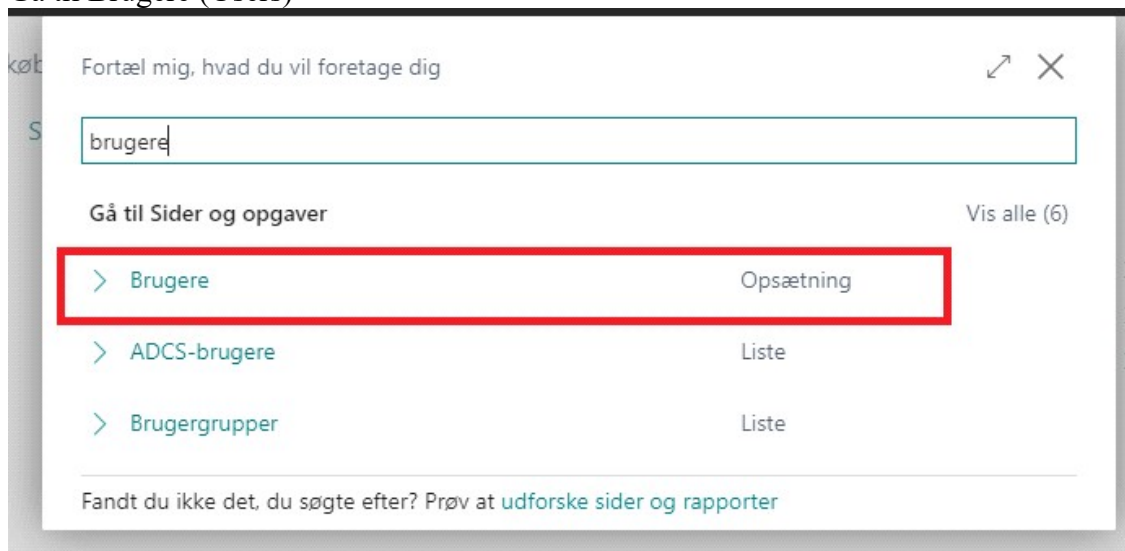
køb

S

Fortæl mig, hvad du vil foretage dig

brugere

Gå til Sider og opgaver

Vis alle (6)

Brugere

Opsætning

ADCS-brugere

Liste

Brugergrupper

Liste

Fandt du ikke det, du søgte efter? Prøv at udforske sider og rapporter